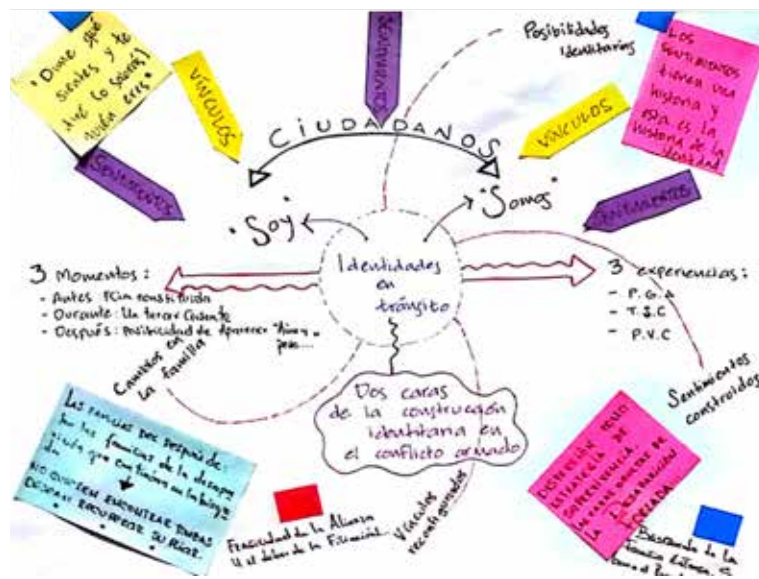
"Dime qué sientes y te diré lo soberás quién eres"

VÍNCULOS

SENTIMIENTOS

SENTIMIENTOS

Posibilidades Identitarias

Los sentimientos tienen una historia y esa es la historia de la identidad

VÍNCULOS

CIUDADANOS

"Soy"

"Somos"

SENTIMIENTOS

Identidades en tránsito

3 Momentos:
- Antes: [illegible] constituida
- Durante: Un tercer Creciente
- Después: posibilidad de aparecer "Nueva paz..."

3 experiencias:
- P.G.A
- T.S.C
- P.V.C

Cambios en la familia

Sentimientos construidos

Dos caras de la construcción identitaria en el conflicto armado

Las familias que después de... Son las familias de la desapa... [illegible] que continúan en la búsqueda
NO QUIEREN ENCONTRAR DUDAS
QUIEREN RECUPERAR SU RASTRO.

Fraternidad de la Alianza y el deber de la Fraternidad

Vínculos reconfigurados

DETERIORO DE VÍNCULOS ESTRATEGIA DE SOBREVIVENCIA LA VIDA DENTRO DE LA DESAPARICIÓN FORZADA

Buscando de la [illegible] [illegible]